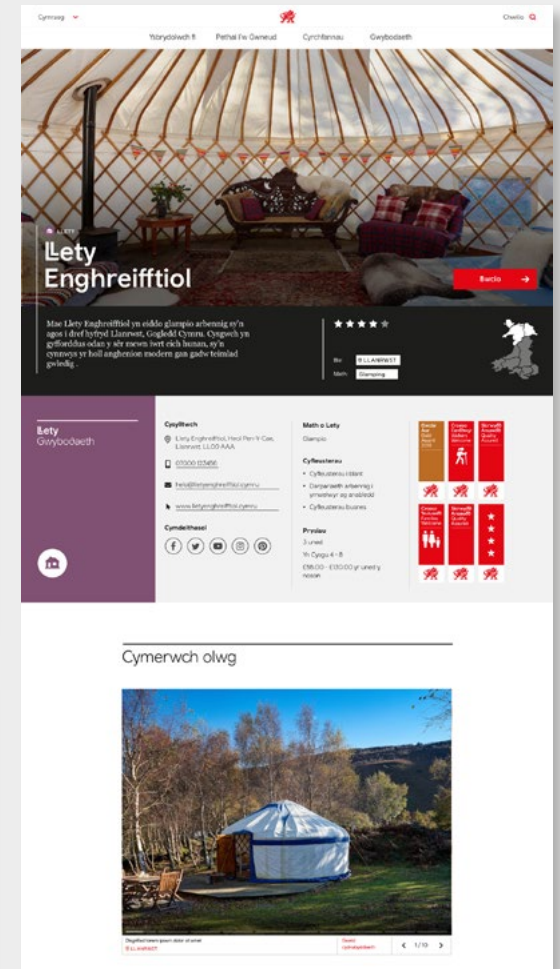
Cymraeg

Chwilio

Ysbrydoliaeth | Pethau i'w Gwneud | Cyrchfannau | Gwybodaeth

LLETY

Llety Enghreifftiol

Bwcio →

Mae Llety Enghreifftiol yn eiddo glampio arbennig sy'n agos i dref hyfryd Llanrwst, Gogledd Cymru. Cyngwch yn gyfforddus odan y sêr mewn iwrt eich hunan, sy'n cynnwys yr holl anghenion modern gan gadw teimlad gwledig.

Bro: LLANRWST
Math: Glamping

Llety
Gwybodaeth

Cysylltwch

Llety Enghreifftiol, Heol Pen Y Cae, Llanrwst, LL00 AAA

01000 123456

helo@lletyenghreifftiol.cymru

www.lletyenghreifftiol.cymru

Cymdeithasol

Math o Lety
Glampio

Cyfleusterau
• Cyfleusterau i blant
• Darpariaeth arbennig i ymwelwyr ag anabledd
• Cyfleusterau busnes

Prisiau
3 uned
Yn Cysgu 4 - 8
£95.00 - £130.00 yr uned y noson

Cymerwch olwg

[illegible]
LLANRWST

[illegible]

‹ 1/10 ›